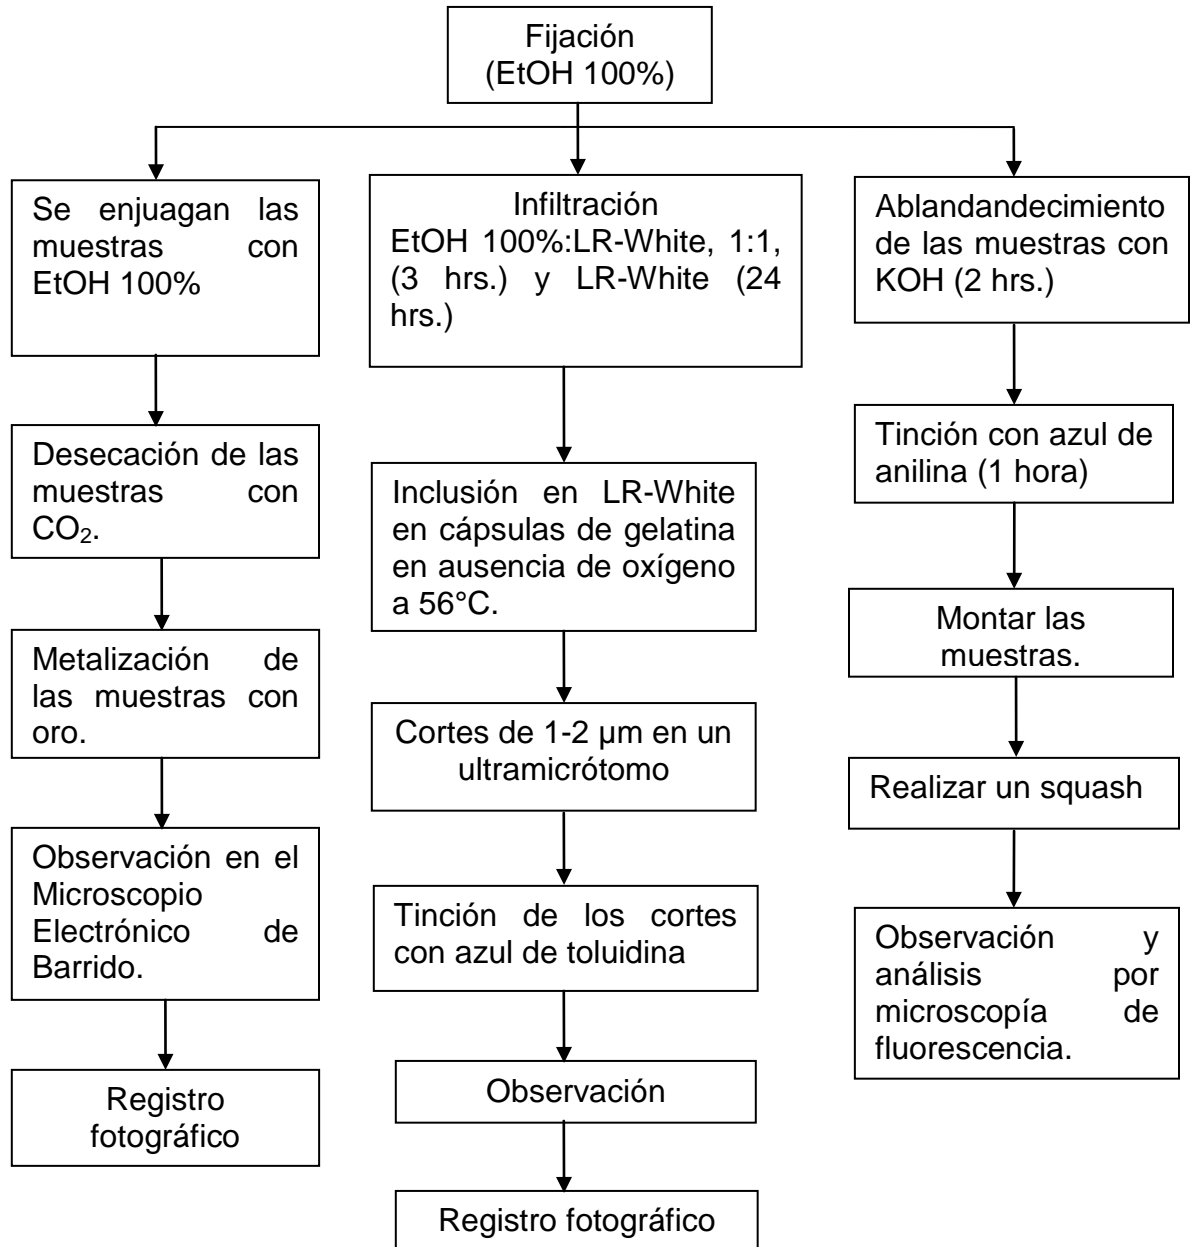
Fijación
(EtOH 100%)

Se enjuagan las muestras con EtOH 100%

Desecación de las muestras con $CO_2$.

Metalización de las muestras con oro.

Observación en el Microscopio Electrónico de Barrido.

Registro fotográfico

Infiltración
EtOH 100%:LR-White, 1:1, (3 hrs.) y LR-White (24 hrs.)

Inclusión en LR-White en cápsulas de gelatina en ausencia de oxígeno a 56°C.

Cortes de 1-2 µm en un ultramicrótomo

Tinción de los cortes con azul de toluidina

Observación

Registro fotográfico

Ablandandecimiento de las muestras con KOH (2 hrs.)

Tinción con azul de anilina (1 hora)

Montar las muestras.

Realizar un squash

Observación y análisis por microscopía de fluorescencia.